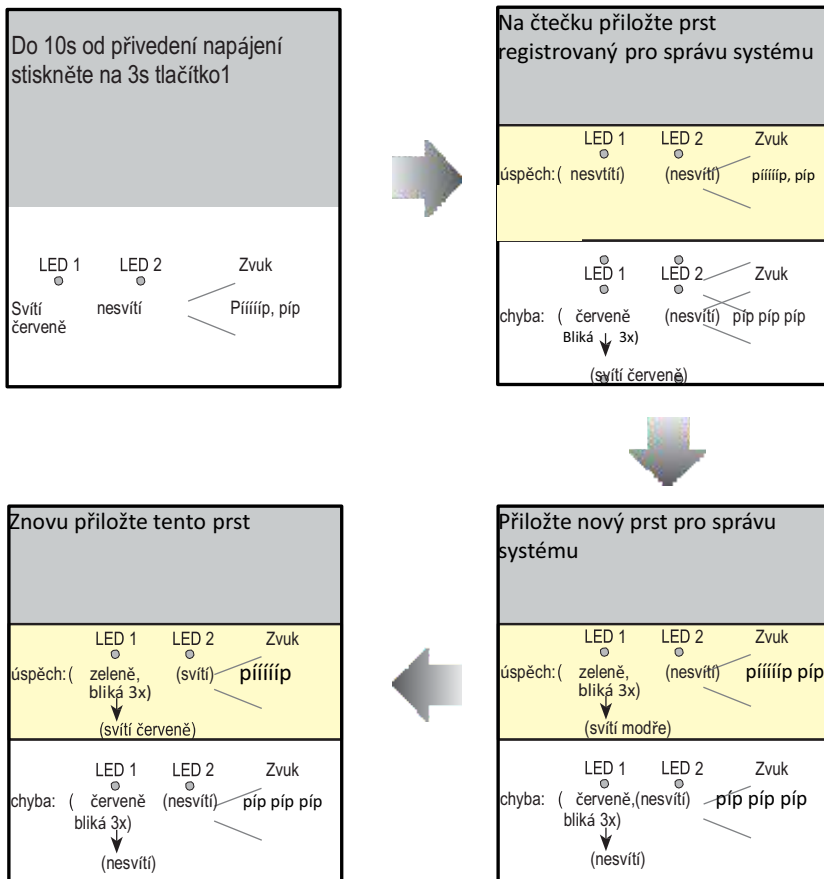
Do 10s od přivedení napájení stiskněte na 3s tlačítko1

LED 1 LED 2 Zvuk
Svítí červeně nesvítí Píííííp, píp

Na čtečku přiložte prst registrovaný pro správu systému

LED 1 LED 2 Zvuk
úspěch: ( nesvtítí) (nesvítí) pííííp, píp

LED 1 LED 2 Zvuk
chyba: ( červeně Bliká 3x) (nesvítí) píp píp píp
(svítí červeně)

Přiložte nový prst pro správu systému

LED 1 LED 2 Zvuk
úspěch: ( zeleně, bliká 3x) (nesvítí) pííííp píp
(svítí modře)

LED 1 LED 2 Zvuk
chyba: ( červeně, bliká 3x) (nesvítí) píp píp píp
(nesvítí)

Znovu přiložte tento prst

LED 1 LED 2 Zvuk
úspěch: ( zeleně, bliká 3x) (svítí) pííííp
(svítí červeně)

LED 1 LED 2 Zvuk
chyba: ( červeně bliká 3x) (nesvítí) píp píp píp
(nesvítí)